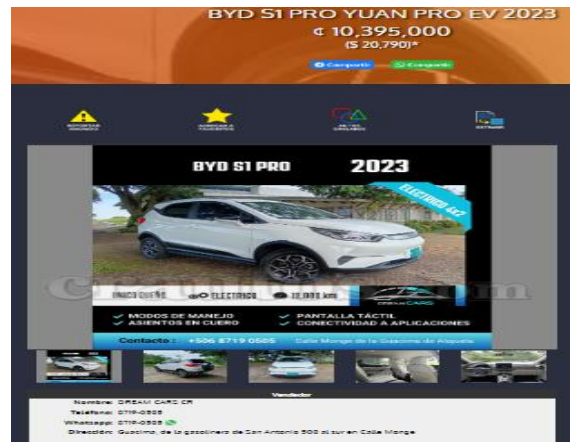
BYD S1 PRO YUAN PRO EV 2023
¢ 10,395,000
($ 20,790)*

Compartir
Compartir

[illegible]
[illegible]
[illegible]
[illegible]

BYD S1 PRO
2023

ELECTRICO 4X2

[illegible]
ELECTRICO
12,000 km

DREAM CARS

MODOS DE MANEJO
ASIENTOS EN CUERO
PANTALLA TÁCTIL
CONECTIVIDAD A APLICACIONES

Contacto : +506 8719 0505
Calle Monge de la Guacima de Alajuela

crautos.com

Vendedor
Nombre: DREAM CARS CR
Teléfono: 8719-0505
Whatsapp: 8719-0505
Dirección: Guacima, de la gasolinera de San Antonio 500 al sur en Calle Monge